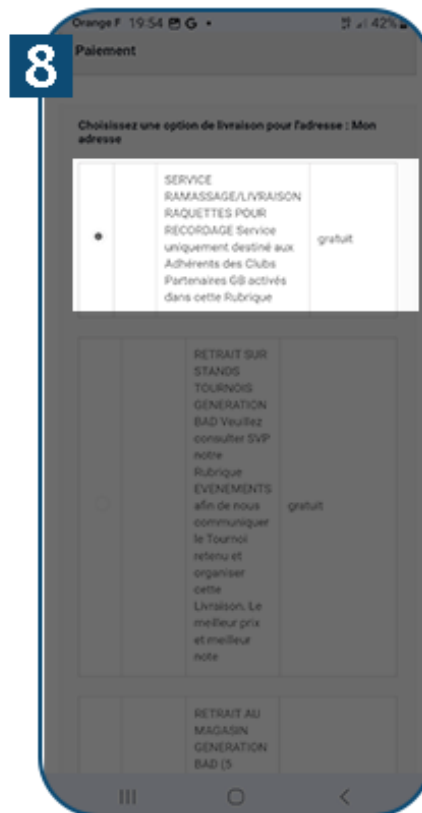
Orange F 19:54 G •

42%

8

Paiement

Choisissez une option de livraison pour l'adresse : Mon adresse

| | | | |
|---|---|---|---|
| • | | SERVICE RAMASSAGE/LIVRAISON RAQUETTES POUR RECORDAGE Service uniquement destiné aux Adhérents des Clubs Partenaires GB activés dans cette Rubrique | gratuit |
| | | RETRAIT SUR STANDS TOURNOIS GENERATION BAD Veuillez consulter SVP notre Rubrique EVENEMENTS afin de nous communiquer le Tournoi retenu et organiser cette Livraison. Le meilleur prix et meilleur note | gratuit |
| | | RETRAIT AU MAGASIN GENERATION BAD (5 | |